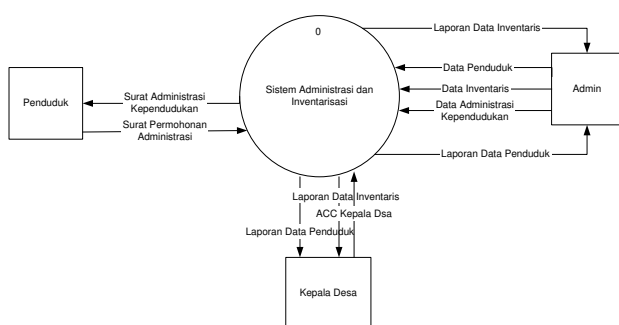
0

Sistem Administrasi dan Inventarisasi

Penduduk

Surat Administrasi Kependudukan

Surat Permohonan Administrasi

Laporan Data Inventaris

Data Penduduk

Data Inventaris

Data Administrasi Kependudukan

Laporan Data Penduduk

Admin

Laporan Data Inventaris

ACC Kepala Dsa

Laporan Data Penduduk

Kepala Desa